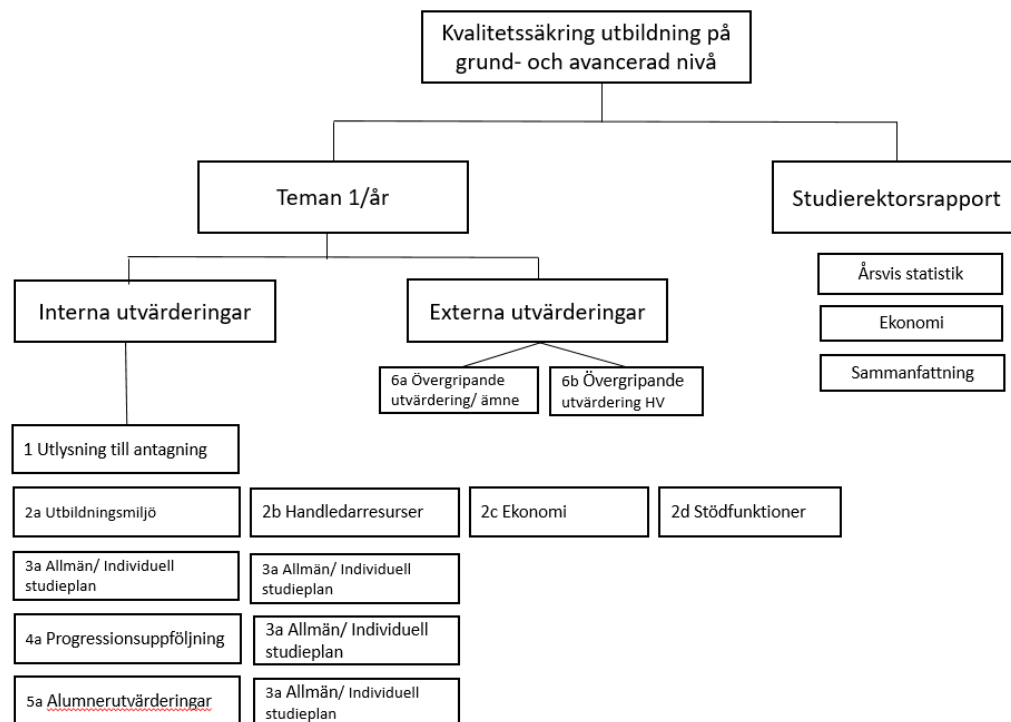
Kvalitetssäkring utbildning på grund- och avancerad nivå

Teman 1/år

Studierektorsrapport

Årsvis statistik

Ekonomi

Sammanfattning

Interna utvärderingar

Externa utvärderingar

6a Övergripande utvärdering/ ämne

6b Övergripande utvärdering HV

1 Utlysning till antagning

2a Utbildningsmiljö

2b Handledarresurser

2c Ekonomi

2d Stödfunktioner

3a Allmän/ Individuell studieplan

3a Allmän/ Individuell studieplan

4a Progressionsuppföljning

3a Allmän/ Individuell studieplan

5a Alumnerutvärderingar

3a Allmän/ Individuell studieplan